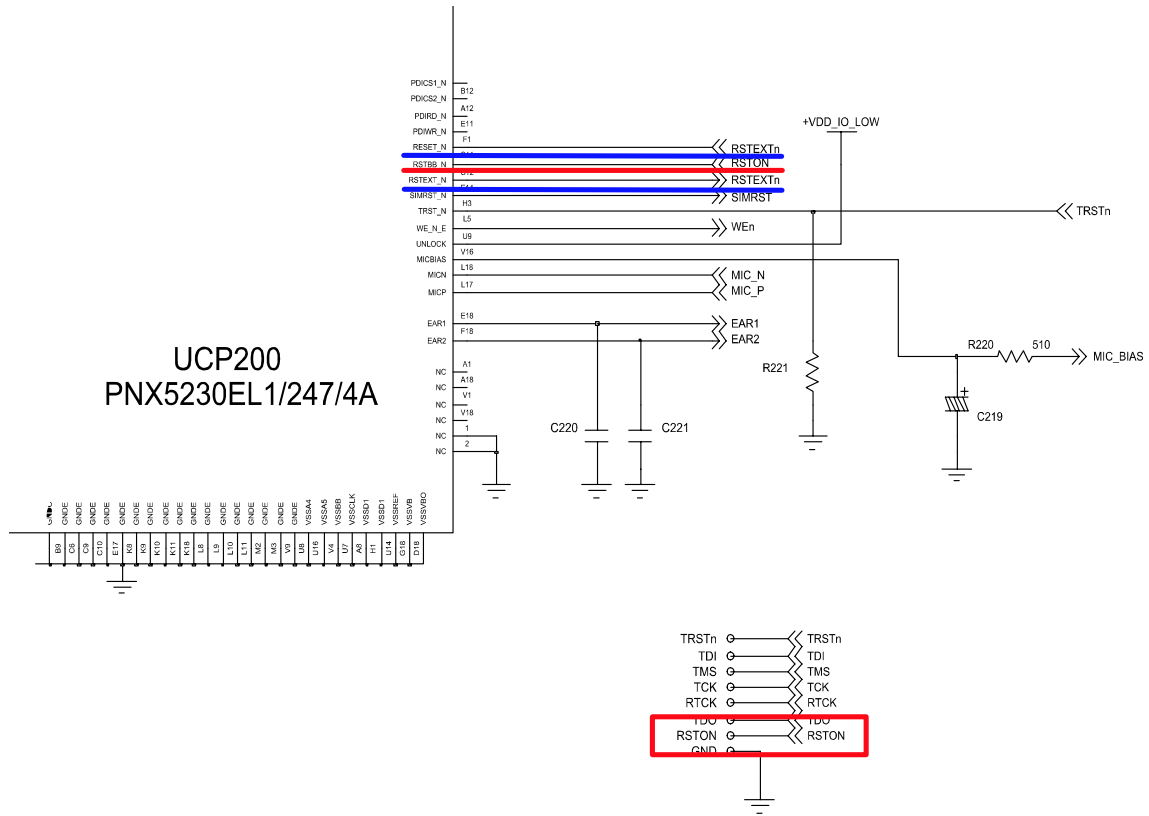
PDICS1_N B12
PDICS2_N A12
PDIRD_N E11
PDIWR_N F1
RESET_N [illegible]
RSTBB_N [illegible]
RSTEXT_N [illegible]
SIMRST_N H3
TRST_N L5
WE_N_E U9
UNLOCK V16
MICBIAS
MICN L18
MICP L17
EAR1 E18
EAR2 F18
NC A1
NC A18
NC V1
NC V18
NC 1
NC 2

RSTEXTn
RSTON
RSTEXTn
SIMRST
WEn
MIC_N
MIC_P
EAR1
EAR2

+VDD_IO_LOW
TRSTn
R220 510
MIC_BIAS
R221
C219
C220
C221

UCP200
PNX5230EL1/247/4A

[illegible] B9
GNDE C6
GNDE C9
GNDE C10
GNDE E17
GNDE K8
GNDE K9
GNDE K10
GNDE K11
GNDE K18
GNDE L8
GNDE L9
GNDE L10
GNDE L11
GNDE M2
GNDE M3
GNDE V9
GNDE U8
VSSA4 U16
VSSA5 V4
VSSBB U7
VSSCLK A8
VSSD1 H1
VSSD1 U14
VSSREF G18
VSSVB D18
VSSVBO

TRSTn TRSTn
TDI TDI
TMS TMS
TCK TCK
RTCK RTCK
TDO TDO
RSTON RSTON
GND